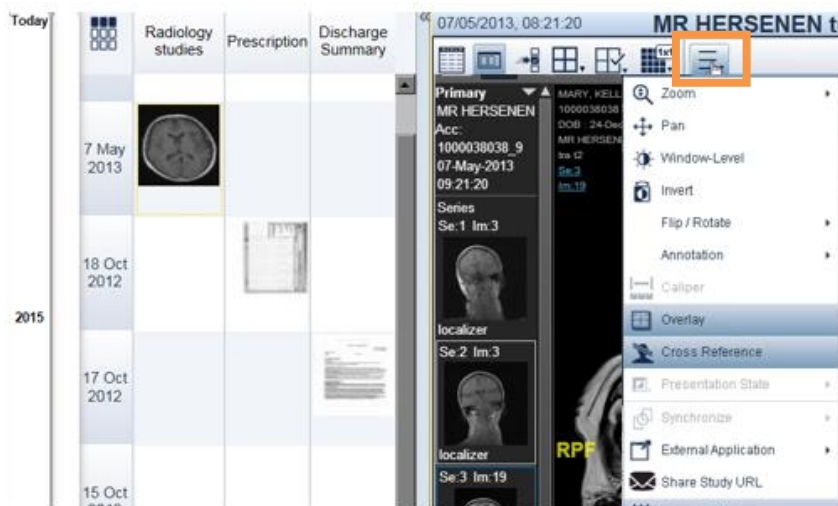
Today

2015

| | Radiology studies | Prescription | Discharge Summary |
|---|---|---|---|
| 7 May 2013 | | | |
| 18 Oct 2012 | | | |
| 17 Oct 2012 | | | |
| 15 Oct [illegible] | | | |

07/05/2013, 08:21:20 MR HERSENEN

1x1

Primary
MR HERSENEN
Acc: 1000038038_9
07-May-2013
09:21:20

Series
Se:1 Im:3
localizer
Se:2 Im:3
localizer
Se:3 Im:19

MARY, KELL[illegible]
1000038038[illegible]
DOB 24-Dec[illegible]
MR HERSEN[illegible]
tra t2
Se:3
Im:19

RPF

Zoom
Pan
Window-Level
Invert
Flip / Rotate
Annotation
Caliper
Overlay
Cross Reference
Presentation State
Synchronize
External Application
Share Study URL